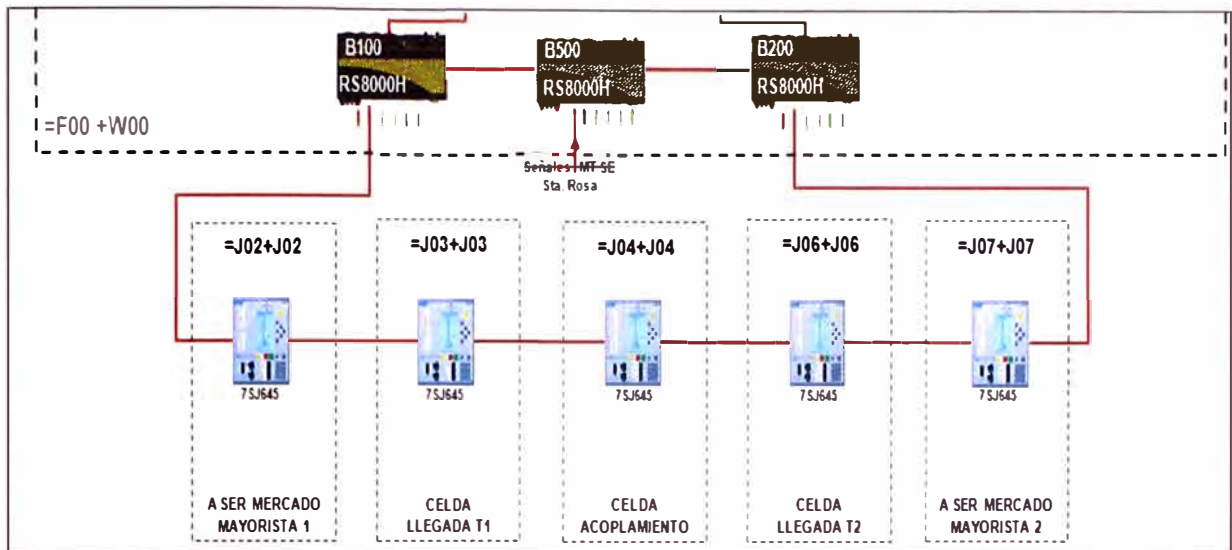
B100
RS8000H

B500
RS8000H

B200
RS8000H

=F00 +W00

Señales MT SE
Sta. Rosa

=J02+J02

7SJ645

A SER MERCADO
MAYORISTA 1

=J03+J03

7SJ645

CELDA
LLEGADA T1

=J04+J04

7SJ645

CELDA
ACOPLAMIENTO

=J06+J06

7SJ645

CELDA
LLEGADA T2

=J07+J07

7SJ645

A SER MERCADO
MAYORISTA 2